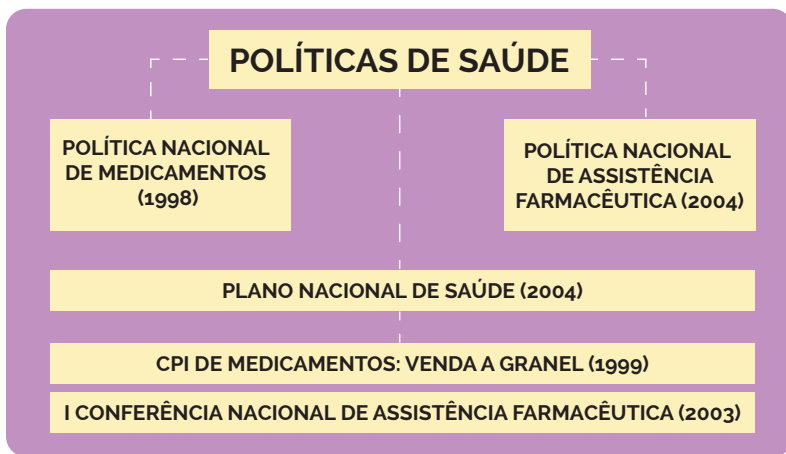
POLÍTICAS DE SAÚDE

POLÍTICA NACIONAL DE MEDICAMENTOS (1998)

POLÍTICA NACIONAL DE ASSISTÊNCIA FARMACÊUTICA (2004)

PLANO NACIONAL DE SAÚDE (2004)

CPI DE MEDICAMENTOS: VENDA A GRANEL (1999)

I CONFERÊNCIA NACIONAL DE ASSISTÊNCIA FARMACÊUTICA (2003)